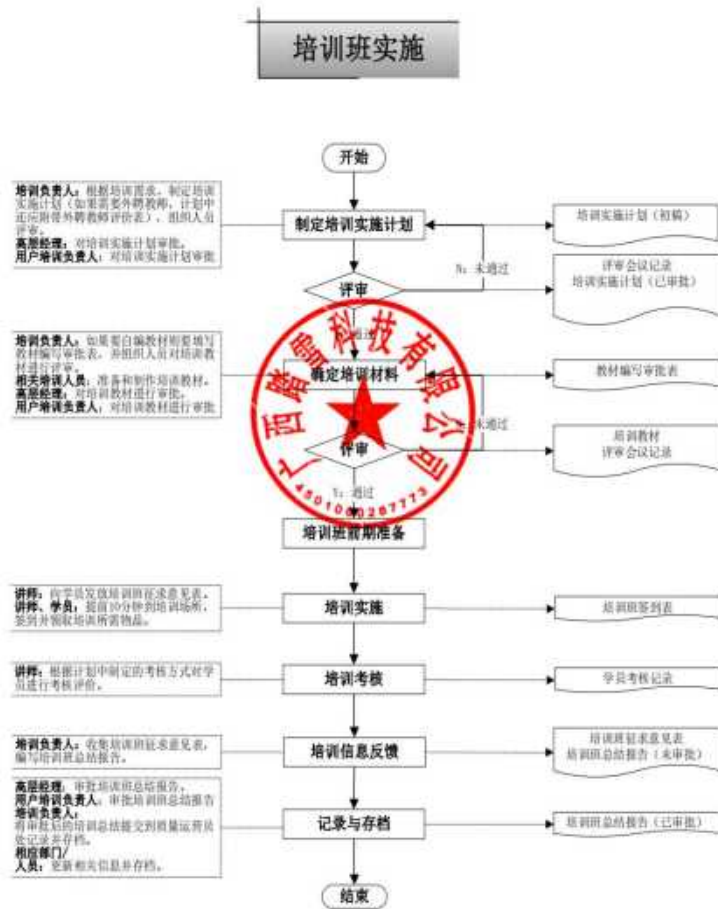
培训班实施

开始

培训负责人：根据培训需求，制定培训实施计划（如果需要外聘教师，计划中还应附带外聘教师评价表），组织人员评审。
高层经理：对培训实施计划审批。
用户培训负责人：对培训实施计划审批。

制定培训实施计划

培训实施计划（初稿）

N：未通过

评审

评审会议记录
培训实施计划（已审批）

培训负责人：如果要自编教材则要填写教材编写审批表，并组织人员对培训教材进行评审。
相关培训人员：准备和制作培训教材。
高层经理：对培训教材进行审批。
用户培训负责人：对培训教材进行审批。

制定培训材料

教材编写审批表

未通过

评审

培训教材
评审会议记录

Y：通过

广西鹏雷科技有限公司
4501000267773

培训班前期准备

讲师：向学员发放培训班征求意见表。
讲师、学员：提前10分钟到培训场所，签到并领取培训所需物品。

培训实施

培训班签到表

讲师：根据计划中制定的考核方式对学员进行考核评价。

培训考核

学员考核记录

培训负责人：收集培训班征求意见表，编写培训班总结报告。

培训信息反馈

培训班征求意见表
培训班总结报告（未审批）

高层经理：审批培训班总结报告。
用户培训负责人：审批培训班总结报告
培训负责人：
将审批后的培训总结报告交到质量运营员处记录并存档。
相应部门/人员：更新相关信息并存档。

记录与存档

培训班总结报告（已审批）

结束